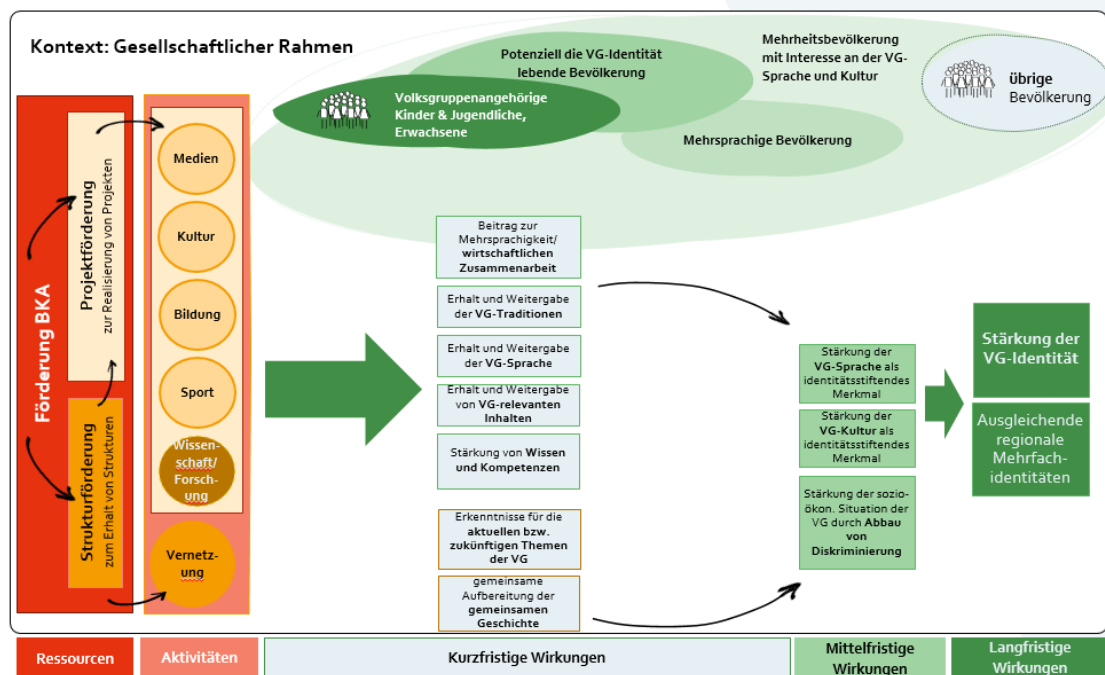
Kontext: Gesellschaftlicher Rahmen

Potenziell die VG-Identität lebende Bevölkerung

Mehrheitsbevölkerung mit Interesse an der VG-Sprache und Kultur

übrige Bevölkerung

Volksgruppenangehörige Kinder & Jugendliche, Erwachsene

Mehrsprachige Bevölkerung

Förderung BKA

Projektförderung zur Realisierung von Projekten

Strukturförderung zum Erhalt von Strukturen

Medien

Kultur

Bildung

Sport

Wissenschaft/ Forschung

Vernetzung

Beitrag zur Mehrsprachigkeit/ wirtschaftlichen Zusammenarbeit

Erhalt und Weitergabe der VG-Traditionen

Erhalt und Weitergabe der VG-Sprache

Erhalt und Weitergabe von VG-relevanten Inhalten

Stärkung von Wissen und Kompetenzen

Erkenntnisse für die aktuellen bzw. zukünftigen Themen der VG

gemeinsame Aufbereitung der gemeinsamen Geschichte

Stärkung der VG-Sprache als identitätsstiftendes Merkmal

Stärkung der VG-Kultur als identitätsstiftendes Merkmal

Stärkung der sozio-ökon. Situation der VG durch Abbau von Diskriminierung

Stärkung der VG-Identität

Ausgleichende regionale Mehrfachidentitäten

Ressourcen

Aktivitäten

Kurzfristige Wirkungen

Mittelfristige Wirkungen

Langfristige Wirkungen